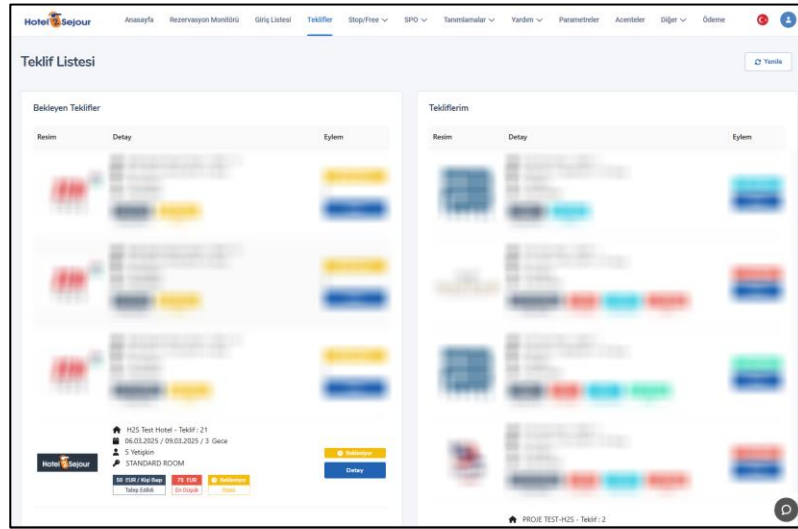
Hotel Sejour

Anasayfa Rezervasyon Monitörü Giriş Listesi Teklifler Stop/Free SPO Tanımlamalar Yardım Parametreler Acenteler Diğer Ödeme

Teklif Listesi

Yenile

Bekleyen Teklifler

| Resim | Detay | Eylem |
|---|---|---|
| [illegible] | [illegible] | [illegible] |
| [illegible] | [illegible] | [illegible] |
| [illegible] | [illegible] | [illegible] |
| Hotel Sejour | H2S Test Hotel - Teklif : 21<br>06.03.2025 / 09.03.2025 / 3 Gece<br>5 Yetişkin<br>STANDARD ROOM<br>50 EUR / Kişi Başı Talep Edilen<br>75 EUR En Düşük<br>Bekleniyor Durum | Bekleniyor<br>Detay |

Tekliflerim

| Resim | Detay | Eylem |
|---|---|---|
| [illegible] | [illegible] | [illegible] |
| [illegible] | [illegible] | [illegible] |
| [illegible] | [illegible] | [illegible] |
| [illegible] | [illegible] | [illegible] |
| | PROJE TEST-H2S - Teklif : 2 | |